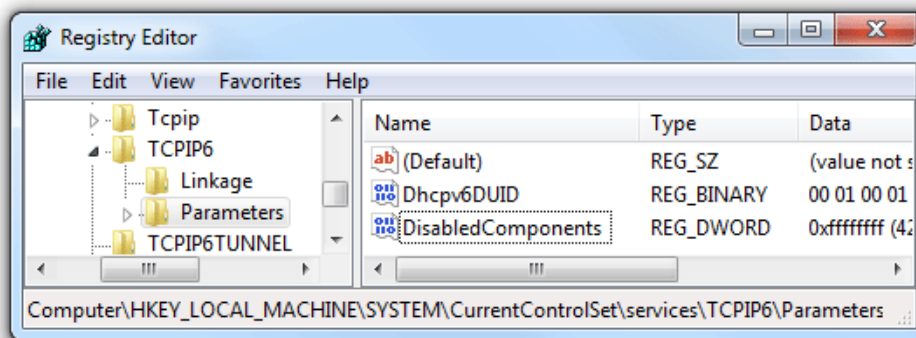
Registry Editor

File Edit View Favorites Help

Tcpip
TCPIP6
Linkage
Parameters
TCPIP6TUNNEL

| Name | Type | Data |
|---|---|---|
| (Default) | REG_SZ | (value not s |
| Dhcpv6DUID | REG_BINARY | 00 01 00 01 |
| DisabledComponents | REG_DWORD | 0xffffffff (42 |

Computer\HKEY_LOCAL_MACHINE\SYSTEM\CurrentControlSet\services\TCPIP6\Parameters